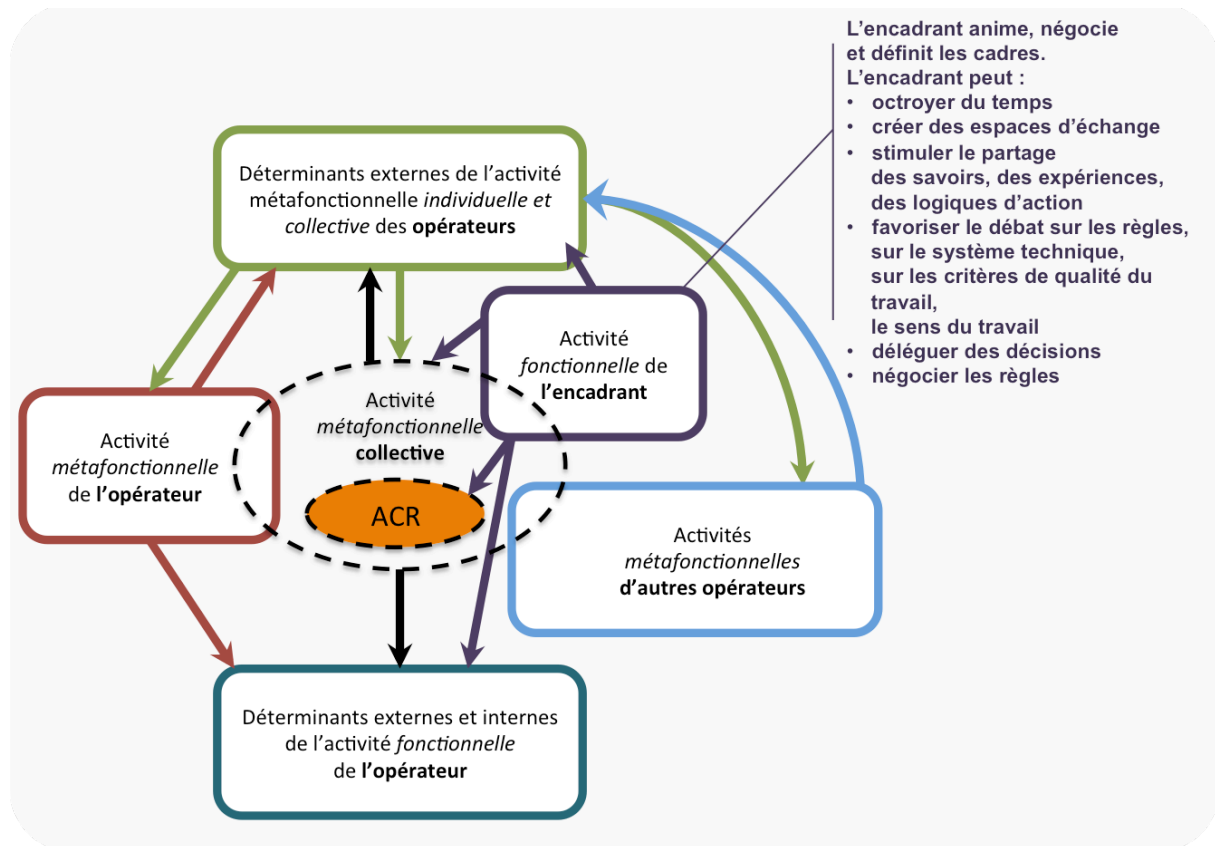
L'encadrant anime, négocie et définit les cadres.
L'encadrant peut :
• octroyer du temps
• créer des espaces d'échange
• stimuler le partage des savoirs, des expériences, des logiques d'action
• favoriser le débat sur les règles, sur le système technique, sur les critères de qualité du travail, le sens du travail
• déléguer des décisions
• négocier les règles

Déterminants externes de l'activité métafonctionnelle *individuelle et collective* des **opérateurs**

Activité *fonctionnelle* de **l'encadrant**

Activité *métafonctionnelle* **collective**

ACR

Activité *métafonctionnelle* de **l'opérateur**

Activités *métafonctionnelles* **d'autres opérateurs**

Déterminants externes et internes de l'activité *fonctionnelle* de **l'opérateur**